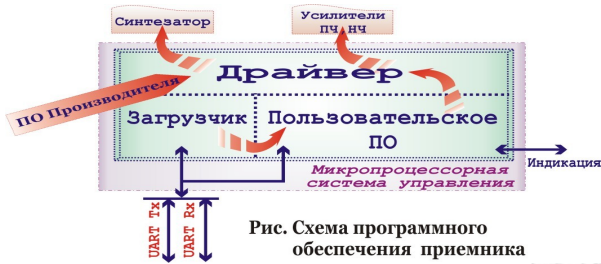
Синтезатор

Усилители ПЧ НЧ

Драйвер

ПО Производителя

Загрузчик

Пользовательское ПО

Индикация

Микропроцессорная система управления

UART Tx

UART Rx

Рис. Схема программного обеспечения приемника